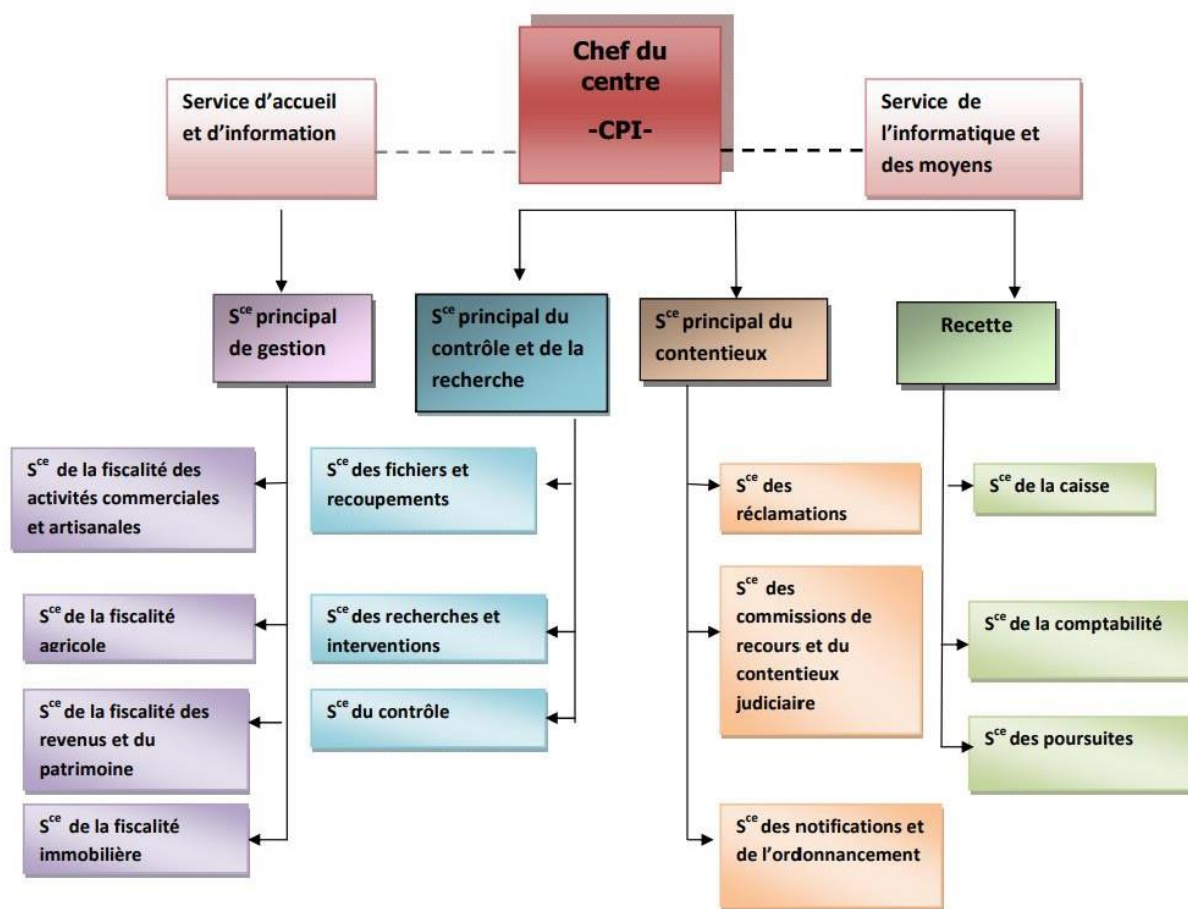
Chef du centre
-CPI-

Service d'accueil et d'information

Service de l'informatique et des moyens

S$^{ce}$ principal de gestion

S$^{ce}$ principal du contrôle et de la recherche

S$^{ce}$ principal du contentieux

Recette

S$^{ce}$ de la fiscalité des activités commerciales et artisanales

S$^{ce}$ de la fiscalité agricole

S$^{ce}$ de la fiscalité des revenus et du patrimoine

S$^{ce}$ de la fiscalité immobilière

S$^{ce}$ des fichiers et recoupements

S$^{ce}$ des recherches et interventions

S$^{ce}$ du contrôle

S$^{ce}$ des réclamations

S$^{ce}$ des commissions de recours et du contentieux judiciaire

S$^{ce}$ des notifications et de l'ordonnancement

S$^{ce}$ de la caisse

S$^{ce}$ de la comptabilité

S$^{ce}$ des poursuites